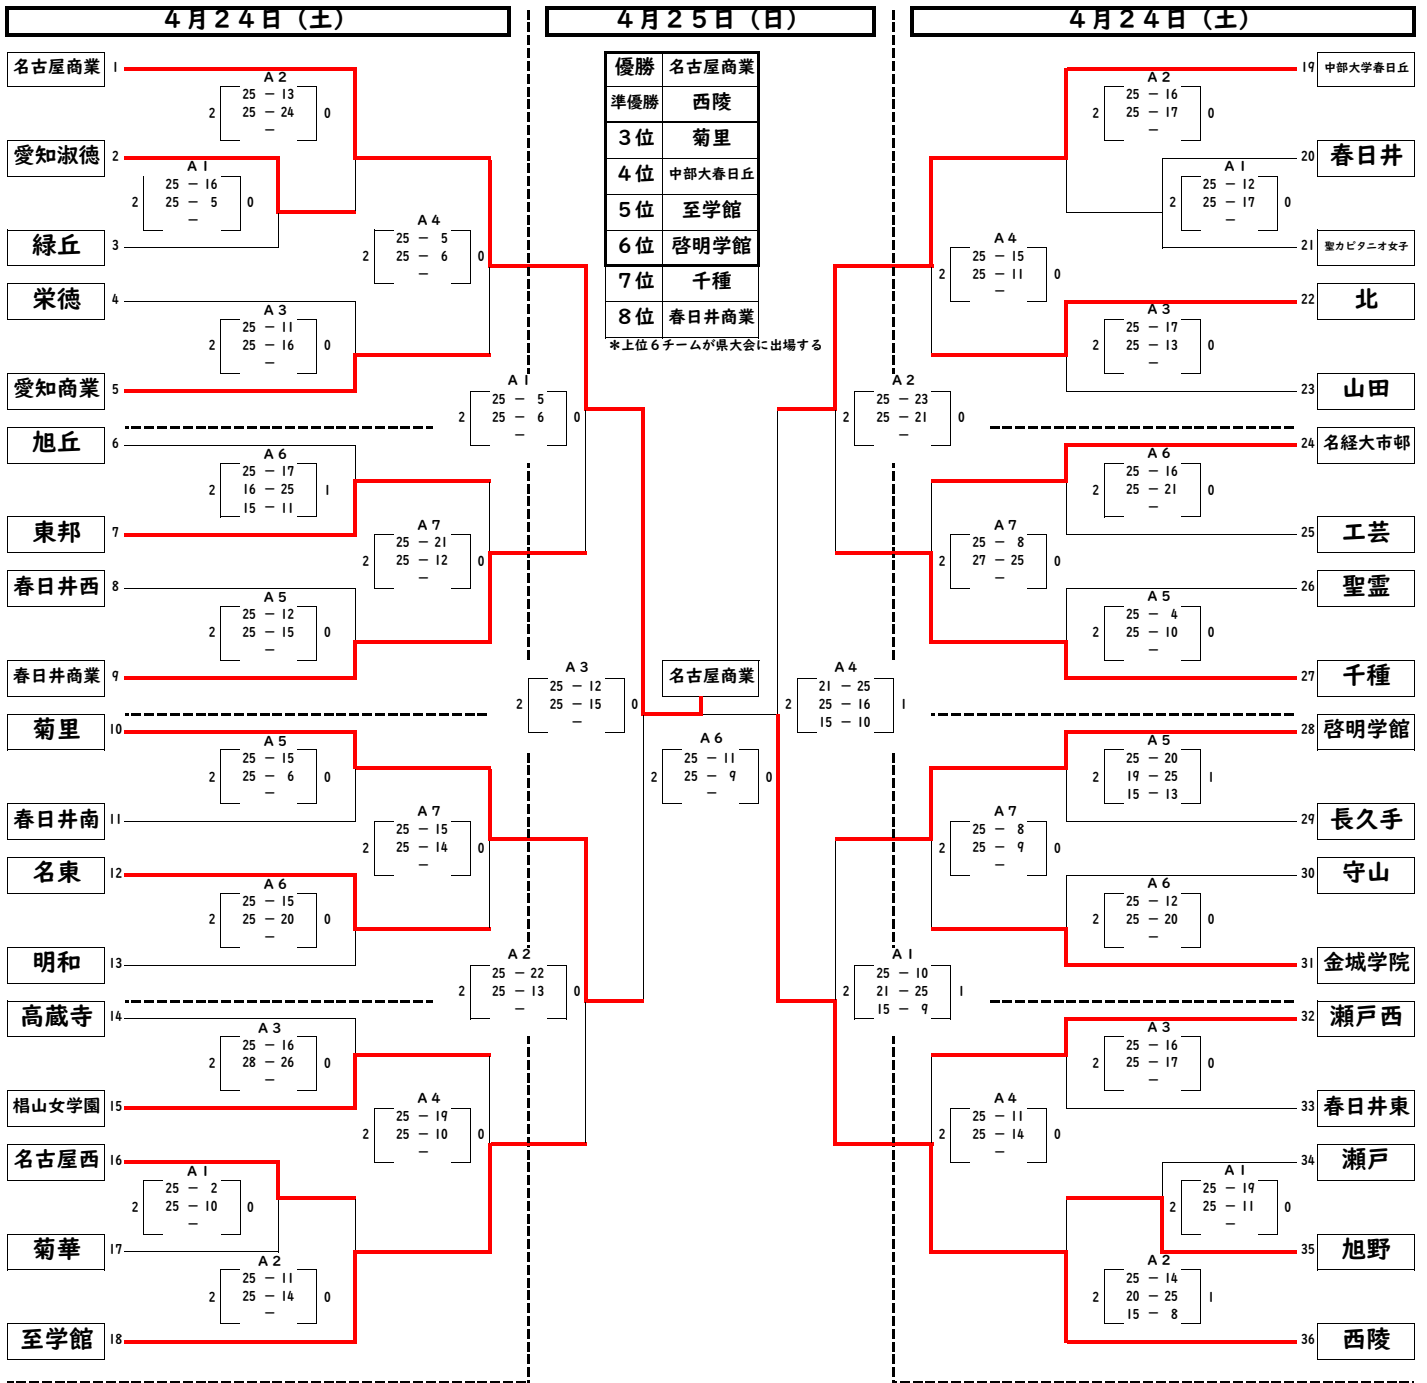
４月２４日（土）

４月２５日（日）

４月２４日（土）

| 優勝 | 名古屋商業 |
|---|---|
| 準優勝 | 西陵 |
| ３位 | 菊里 |
| ４位 | 中部大春日丘 |
| ５位 | 至学館 |
| ６位 | 啓明学館 |
| ７位 | 千種 |
| ８位 | 春日井商業 |

＊上位６チームが県大会に出場する

名古屋商業 1
A2 2 25－13 25－24 0
愛知淑徳 2
A1 2 25－16 25－5 0
緑丘 3
A4 2 25－5 25－6 0
栄徳 4
A3 2 25－11 25－16 0
愛知商業 5
A1 2 25－5 25－6 0
旭丘 6
A6 2 25－17 16－25 15－11 1
東邦 7
A7 2 25－21 25－12 0
春日井西 8
A5 2 25－12 25－15 0
春日井商業 9
A3 2 25－12 25－15 0
菊里 10
A5 2 25－15 25－6 0
春日井南 11
A7 2 25－15 25－14 0
名東 12
A6 2 25－15 25－20 0
明和 13
A2 2 25－22 25－13 0
高蔵寺 14
A3 2 25－16 28－26 0
椙山女学園 15
A4 2 25－19 25－10 0
名古屋西 16
A1 2 25－2 25－10 0
菊華 17
A2 2 25－11 25－14 0
至学館 18

名古屋商業
A6 2 25－11 25－9 0

中部大学春日丘 19
A2 2 25－16 25－17 0
春日井 20
A1 2 25－12 25－17 0
聖カピタニオ女子 21
A4 2 25－15 25－11 0
北 22
A3 2 25－17 25－13 0
山田 23
A2 2 25－23 25－21 0
名経大市邨 24
A6 2 25－16 25－21 0
工芸 25
A7 2 25－8 27－25 0
聖霊 26
A5 2 25－4 25－10 0
千種 27
A4 2 21－25 25－16 15－10 1
啓明学館 28
A5 2 25－20 19－25 15－13 1
長久手 29
A7 2 25－8 25－9 0
守山 30
A6 2 25－12 25－20 0
金城学院 31
A1 2 25－10 21－25 15－9 1
瀬戸西 32
A3 2 25－16 25－17 0
春日井東 33
A4 2 25－11 25－14 0
瀬戸 34
A1 2 25－19 25－11 0
旭野 35
A2 2 25－14 20－25 15－8 1
西陵 36